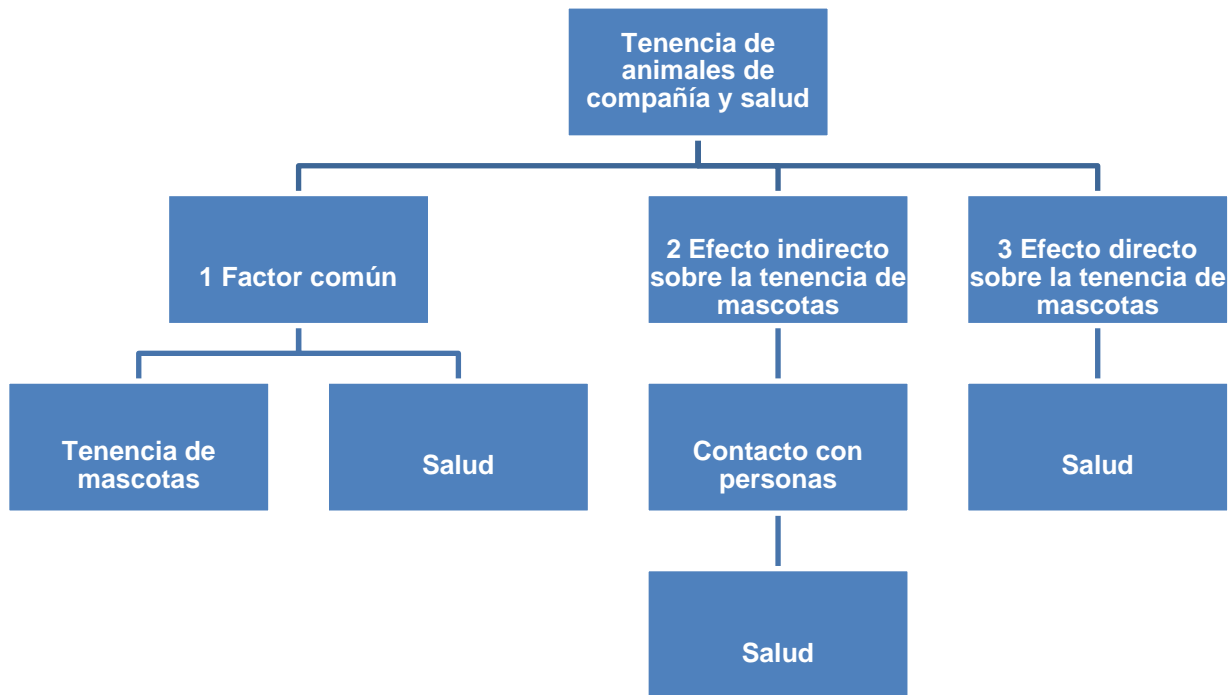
Tenencia de animales de compañía y salud

1 Factor común

2 Efecto indirecto sobre la tenencia de mascotas

3 Efecto directo sobre la tenencia de mascotas

Tenencia de mascotas

Salud

Contacto con personas

Salud

Salud